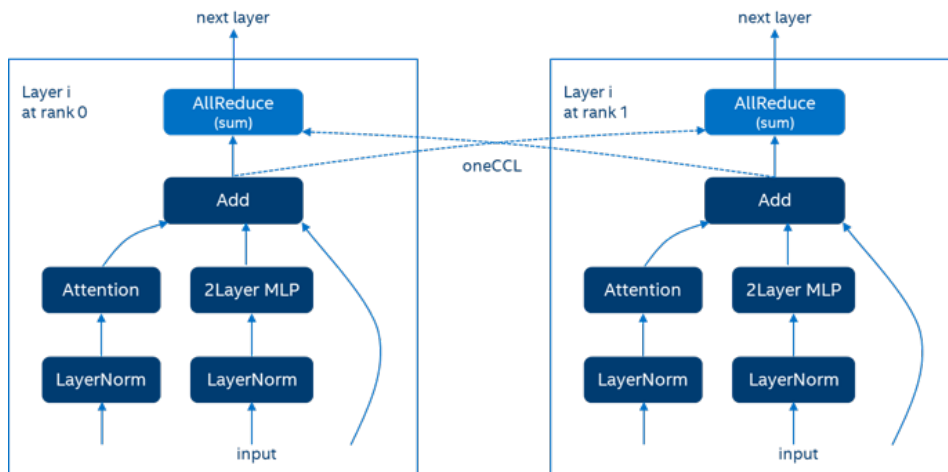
next layer

Layer i at rank 0

AllReduce (sum)

Add

Attention

2Layer MLP

LayerNorm

LayerNorm

input

oneCCL

next layer

Layer i at rank 1

AllReduce (sum)

Add

Attention

2Layer MLP

LayerNorm

LayerNorm

input